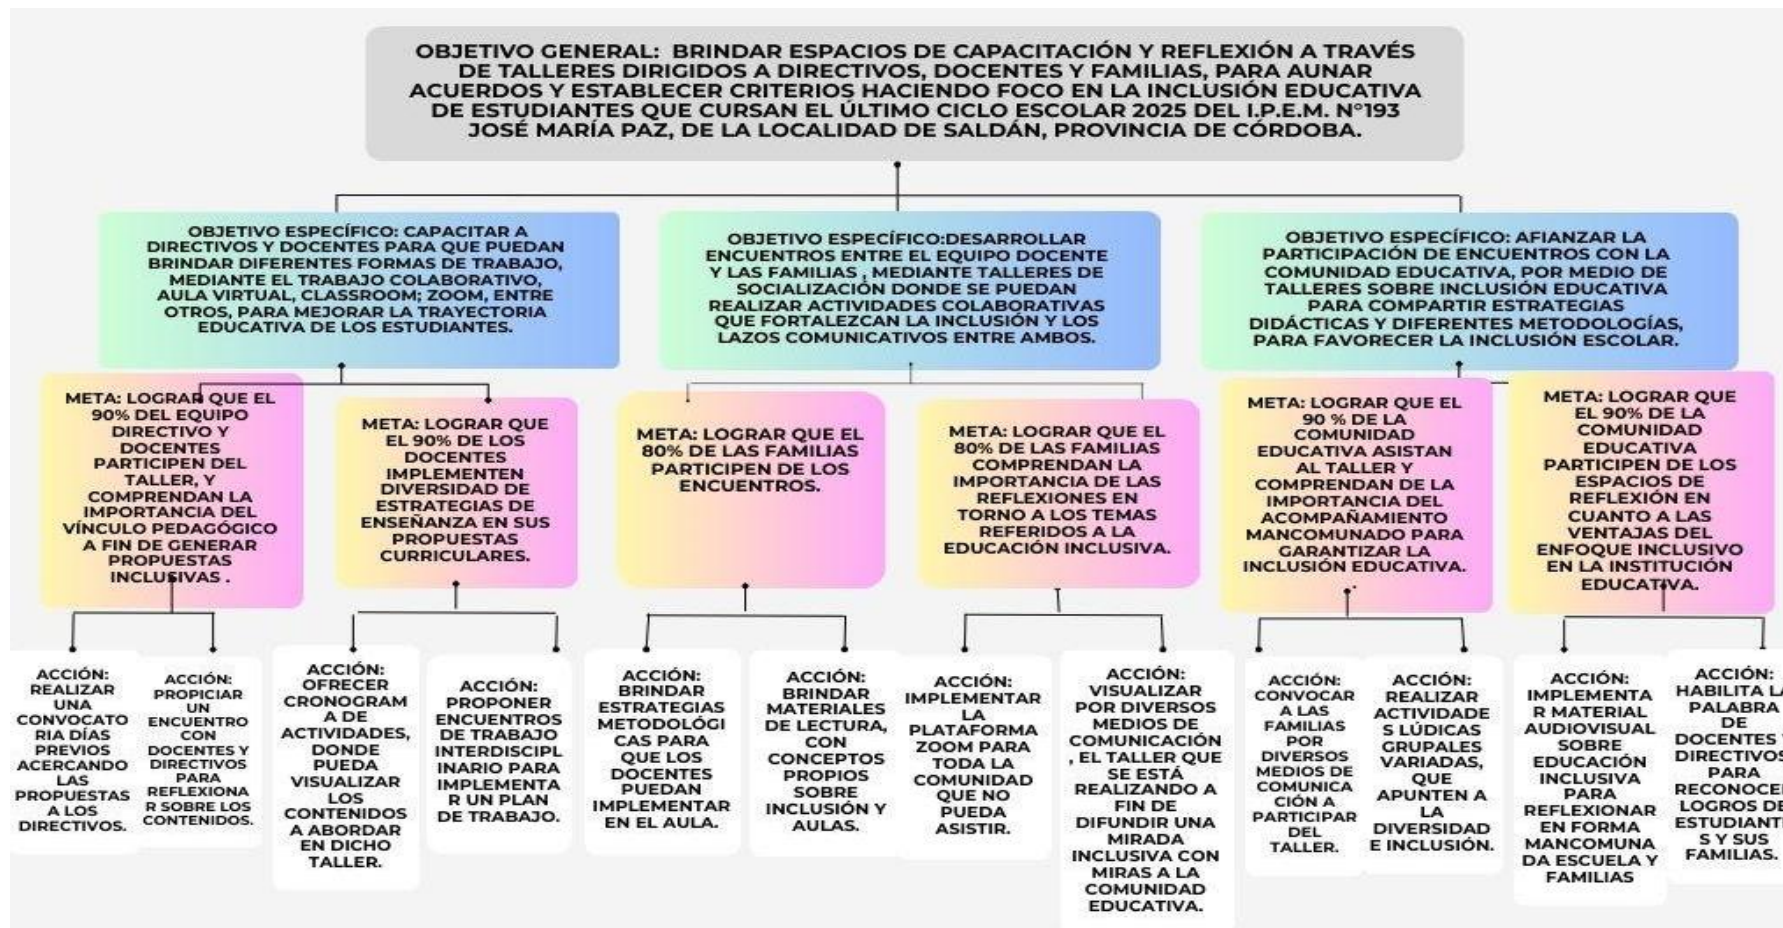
OBJETIVO GENERAL: BRINDAR ESPACIOS DE CAPACITACIÓN Y REFLEXIÓN A TRAVÉS DE TALLERES DIRIGIDOS A DIRECTIVOS, DOCENTES Y FAMILIAS, PARA AUNAR ACUERDOS Y ESTABLECER CRITERIOS HACIENDO FOCO EN LA INCLUSIÓN EDUCATIVA DE ESTUDIANTES QUE CURSAN EL ÚLTIMO CICLO ESCOLAR 2025 DEL I.P.E.M. N°193 JOSÉ MARÍA PAZ, DE LA LOCALIDAD DE SALDÁN, PROVINCIA DE CÓRDOBA.

OBJETIVO ESPECÍFICO: CAPACITAR A DIRECTIVOS Y DOCENTES PARA QUE PUEDAN BRINDAR DIFERENTES FORMAS DE TRABAJO, MEDIANTE EL TRABAJO COLABORATIVO, AULA VIRTUAL, CLASSROOM; ZOOM, ENTRE OTROS, PARA MEJORAR LA TRAYECTORIA EDUCATIVA DE LOS ESTUDIANTES.

OBJETIVO ESPECÍFICO:DESARROLLAR ENCUENTROS ENTRE EL EQUIPO DOCENTE Y LAS FAMILIAS , MEDIANTE TALLERES DE SOCIALIZACIÓN DONDE SE PUEDAN REALIZAR ACTIVIDADES COLABORATIVAS QUE FORTALEZCAN LA INCLUSIÓN Y LOS LAZOS COMUNICATIVOS ENTRE AMBOS.

OBJETIVO ESPECÍFICO: AFIANZAR LA PARTICIPACIÓN DE ENCUENTROS CON LA COMUNIDAD EDUCATIVA, POR MEDIO DE TALLERES SOBRE INCLUSIÓN EDUCATIVA PARA COMPARTIR ESTRATEGIAS DIDÁCTICAS Y DIFERENTES METODOLOGÍAS, PARA FAVORECER LA INCLUSIÓN ESCOLAR.

META: LOGRAR QUE EL 90% DEL EQUIPO DIRECTIVO Y DOCENTES PARTICIPEN DEL TALLER, Y COMPRENDAN LA IMPORTANCIA DEL VÍNCULO PEDAGÓGICO A FIN DE GENERAR PROPUESTAS INCLUSIVAS .

META: LOGRAR QUE EL 90% DE LOS DOCENTES IMPLEMENTEN DIVERSIDAD DE ESTRATEGIAS DE ENSEÑANZA EN SUS PROPUESTAS CURRICULARES.

META: LOGRAR QUE EL 80% DE LAS FAMILIAS PARTICIPEN DE LOS ENCUENTROS.

META: LOGRAR QUE EL 80% DE LAS FAMILIAS COMPRENDAN LA IMPORTANCIA DE LAS REFLEXIONES EN TORNO A LOS TEMAS REFERIDOS A LA EDUCACIÓN INCLUSIVA.

META: LOGRAR QUE EL 90 % DE LA COMUNIDAD EDUCATIVA ASISTAN AL TALLER Y COMPRENDAN DE LA IMPORTANCIA DEL ACOMPAÑAMIENTO MANCOMUNADO PARA GARANTIZAR LA INCLUSIÓN EDUCATIVA.

META: LOGRAR QUE EL 90% DE LA COMUNIDAD EDUCATIVA PARTICIPEN DE LOS ESPACIOS DE REFLEXIÓN EN CUANTO A LAS VENTAJAS DEL ENFOQUE INCLUSIVO EN LA INSTITUCIÓN EDUCATIVA.

ACCIÓN: REALIZAR UNA CONVOCATORIA DÍAS PREVIOS ACERCANDO LAS PROPUESTAS A LOS DIRECTIVOS.

ACCIÓN: PROPICIAR UN ENCUENTRO CON DOCENTES Y DIRECTIVOS PARA REFLEXIONAR SOBRE LOS CONTENIDOS.

ACCIÓN: OFRECER CRONOGRAMA DE ACTIVIDADES, DONDE PUEDA VISUALIZAR LOS CONTENIDOS A ABORDAR EN DICHO TALLER.

ACCIÓN: PROPONER ENCUENTROS DE TRABAJO INTERDISCIPLINARIO PARA IMPLEMENTAR UN PLAN DE TRABAJO.

ACCIÓN: BRINDAR ESTRATEGIAS METODOLÓGICAS PARA QUE LOS DOCENTES PUEDAN IMPLEMENTAR EN EL AULA.

ACCIÓN: BRINDAR MATERIALES DE LECTURA, CON CONCEPTOS PROPIOS SOBRE INCLUSIÓN Y AULAS.

ACCIÓN: IMPLEMENTAR LA PLATAFORMA ZOOM PARA TODA LA COMUNIDAD QUE NO PUEDA ASISTIR.

ACCIÓN: VISUALIZAR POR DIVERSOS MEDIOS DE COMUNICACIÓN , EL TALLER QUE SE ESTÁ REALIZANDO A FIN DE DIFUNDIR UNA MIRADA INCLUSIVA CON MIRAS A LA COMUNIDAD EDUCATIVA.

ACCIÓN: CONVOCAR A LAS FAMILIAS POR DIVERSOS MEDIOS DE COMUNICACIÓN A PARTICIPAR DEL TALLER.

ACCIÓN: REALIZAR ACTIVIDADES LÚDICAS GRUPALES VARIADAS, QUE APUNTEN A LA DIVERSIDAD E INCLUSIÓN.

ACCIÓN: IMPLEMENTAR MATERIAL AUDIOVISUAL SOBRE EDUCACIÓN INCLUSIVA PARA REFLEXIONAR EN FORMA MANCOMUNADA ESCUELA Y FAMILIAS

ACCIÓN: HABILITA LA PALABRA DE DOCENTES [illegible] DIRECTIVOS PARA RECONOCE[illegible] LOGROS DE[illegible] ESTUDIANT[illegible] S Y SUS FAMILIAS.